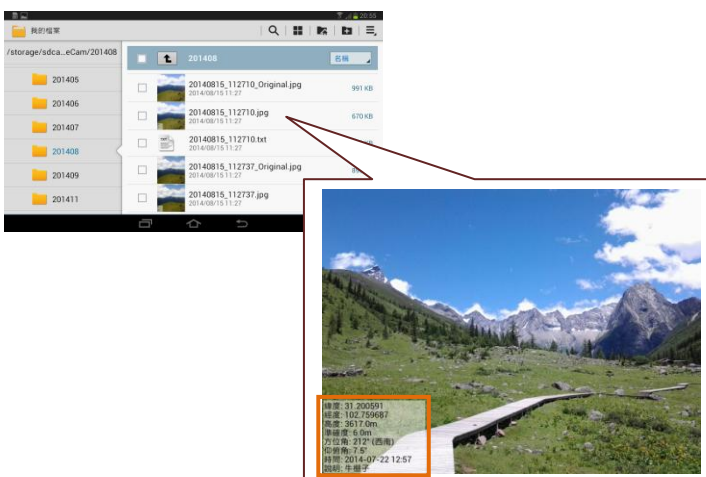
20:55

我的檔案

/storage/sdca...eCam/201408

201408

名稱

201405

201406

201407

201408

201409

201411

20140815_112710_Original.jpg
2014/08/15 11:27
991 KB

20140815_112710.jpg
2014/08/15 11:27
670 KB

20140815_112710.txt
2014/08/15 11:27

20140815_112737_Original.jpg
2014/08/15 11:27

20140815_112737.jpg
2014/08/15 11:27

緯度: 31.200591
經度: 102.759687
高度: 3617.0m
準確度: 6.0m
方位角: 212° (西南)
仰俯角: 7.5°
時間: 2014-07-22 12:57
說明: 牛棚子